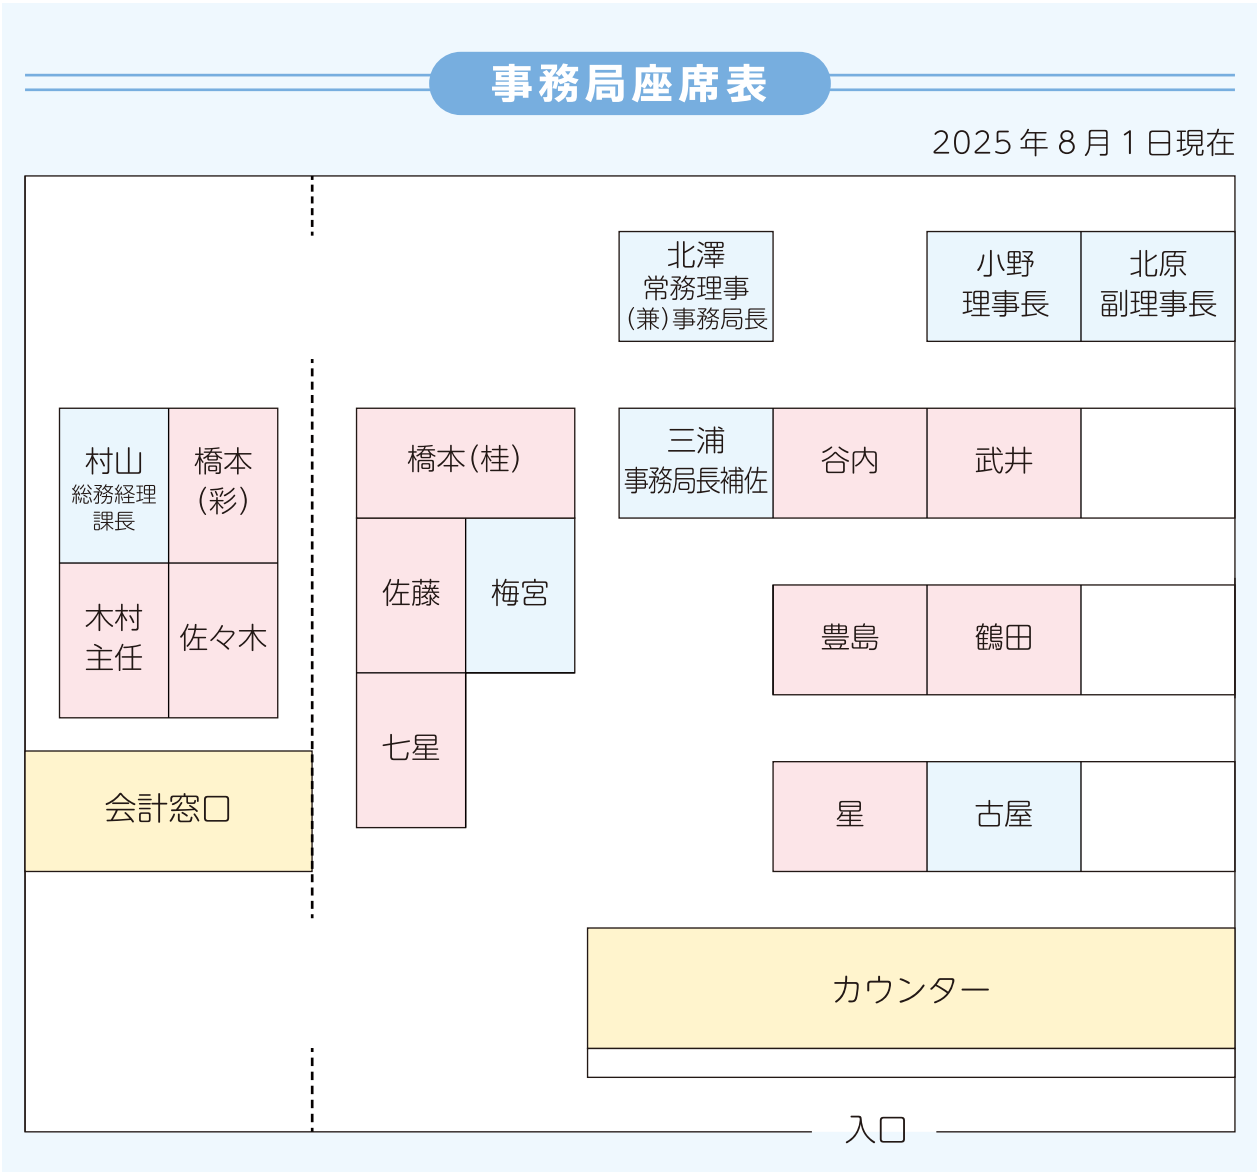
事務局座席表

2025年8月1日現在

北澤
常務理事
(兼)事務局長

小野
理事長

北原
副理事長

村山
総務経理
課長

橋本
(彩)

木村
主任

佐々木

橋本(桂)

佐藤

梅宮

七星

三浦
事務局長補佐

谷内

武井

豊島

鶴田

星

古屋

会計窓口

カウンター

入口